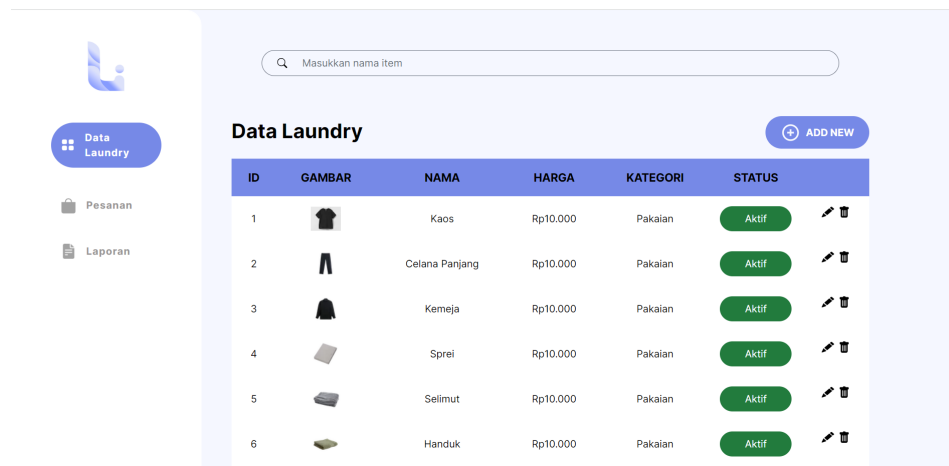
Data Laundry

Pesanan

Laporan

Masukkan nama item

Data Laundry

ADD NEW

| ID | GAMBAR | NAMA | HARGA | KATEGORI | STATUS | |
|---|---|---|---|---|---|---|
| 1 | | Kaos | Rp10.000 | Pakaian | Aktif | |
| 2 | | Celana Panjang | Rp10.000 | Pakaian | Aktif | |
| 3 | | Kemeja | Rp10.000 | Pakaian | Aktif | |
| 4 | | Sprei | Rp10.000 | Pakaian | Aktif | |
| 5 | | Selimut | Rp10.000 | Pakaian | Aktif | |
| 6 | | Handuk | Rp10.000 | Pakaian | Aktif | |